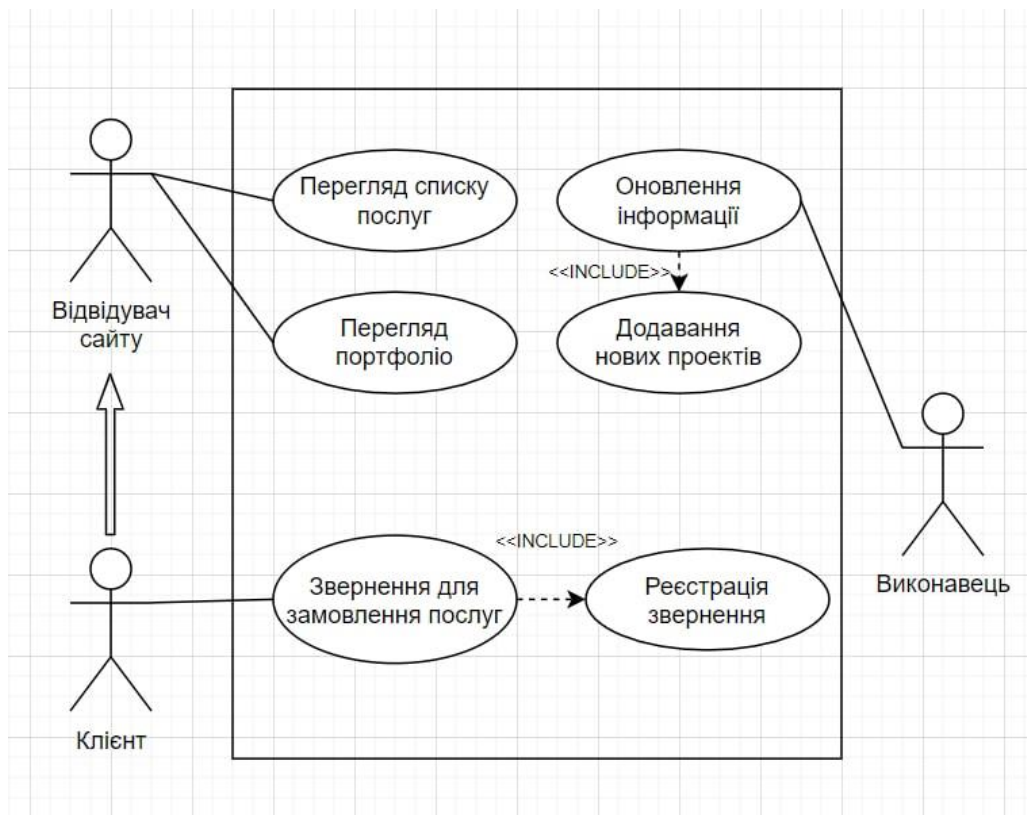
Перегляд списку послуг

Оновлення інформації

<<INCLUDE>>

Відвідувач сайту

Перегляд портфоліо

Додавання нових проектів

<<INCLUDE>>

Звернення для замовлення послуг

Реєстрація звернення

Виконавець

Клієнт